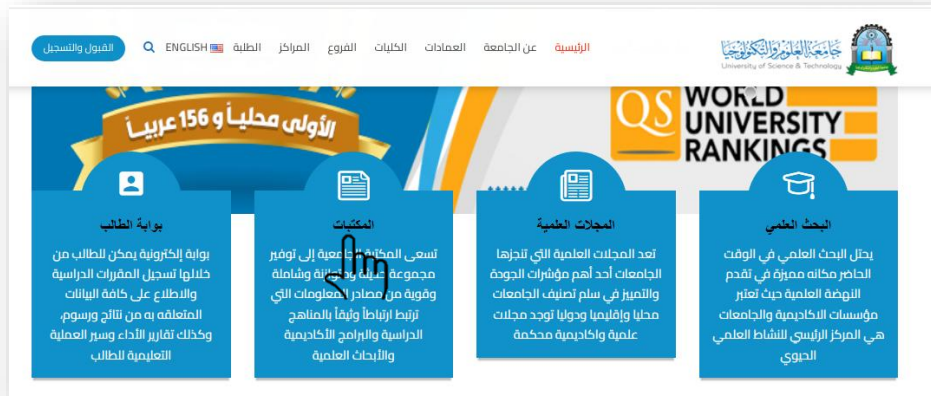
جامعة العلوم والتكنولوجيا
University of Science & Technology

الرئيسية عن الجامعة العمادات الكليات الفروع المراكز الطلبة ENGLISH القبول والتسجيل

الأولى محلياً و 156 عربياً

QS WORLD UNIVERSITY RANKINGS

بوابة الطالب
بوابة إلكترونية يمكن للطالب من خلالها تسجيل المقررات الدراسية والاطلاع على كافة البيانات المتعلقة به من نتائج ورسوم، وكذلك تقارير الأداء وسير العملية التعليمية للطالب

المكتبات
تسعى المكتبة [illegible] إلى توفير مجموعة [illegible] وشاملة وقوية من مصادر المعلومات التي ترتبط ارتباطاً وثيقاً بالمناهج الدراسية والبرامج الأكاديمية والأبحاث العلمية

المجلات العلمية
تعد المجلات العلمية التي تنجزها الجامعات أحد أهم مؤشرات الجودة والتميز في سلم تصنيف الجامعات محليا وإقليميا ودوليا توجد مجلات علمية واكاديمية محكمة

البحث العلمي
يحتل البحث العلمي في الوقت الحاضر مكانه مميزة في تقدم النهضة العلمية حيث تعتبر مؤسسات الاكاديمية والجامعات هي المركز الرئيسي للنشاط العلمي الحيوي